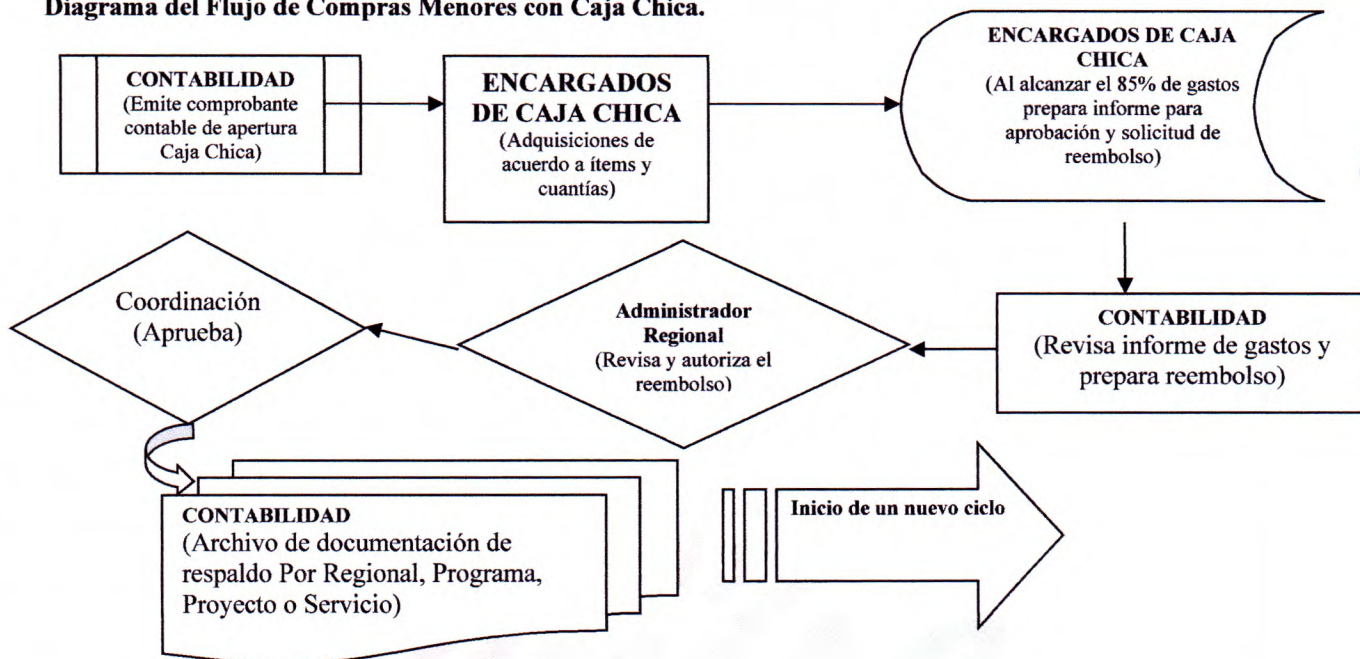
Diagrama del Flujo de Compras Menores con Caja Chica.

CONTABILIDAD
(Emite comprobante contable de apertura Caja Chica)

ENCARGADOS DE CAJA CHICA
(Adquisiciones de acuerdo a ítems y cuantías)

ENCARGADOS DE CAJA CHICA
(Al alcanzar el 85% de gastos prepara informe para aprobación y solicitud de reembolso)

CONTABILIDAD
(Revisa informe de gastos y prepara reembolso)

Administrador Regional
(Revisa y autoriza el reembolso)

Coordinación
(Aprueba)

CONTABILIDAD
(Archivo de documentación de respaldo Por Regional, Programa, Proyecto o Servicio)

Inicio de un nuevo ciclo